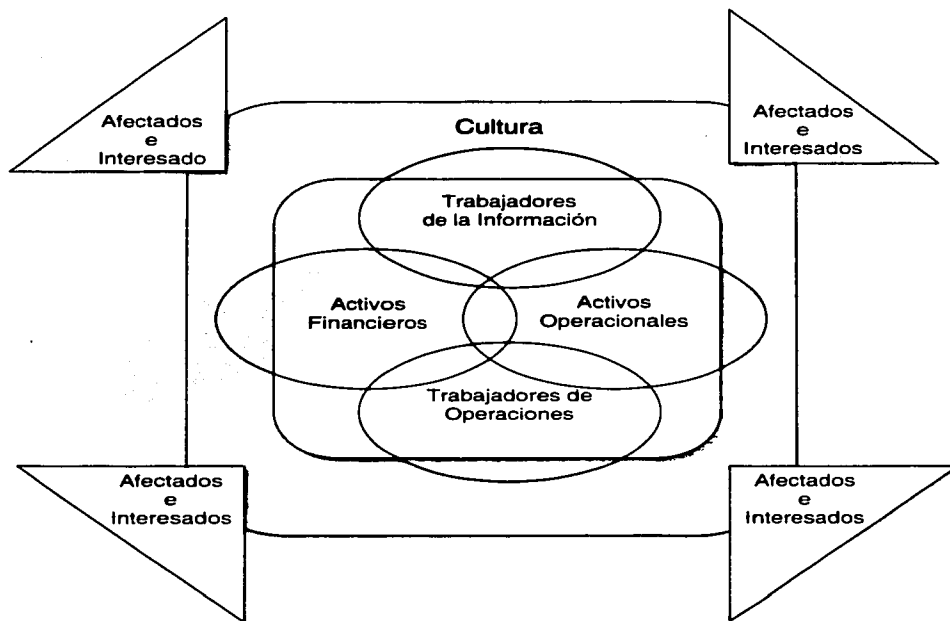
Afectados
e
Interesado

Cultura

Afectados
e
Interesados

Trabajadores
de la Información

Activos
Financieros

Activos
Operacionales

Trabajadores de
Operaciones

Afectados
e
Interesados

Afectados
e
Interesados